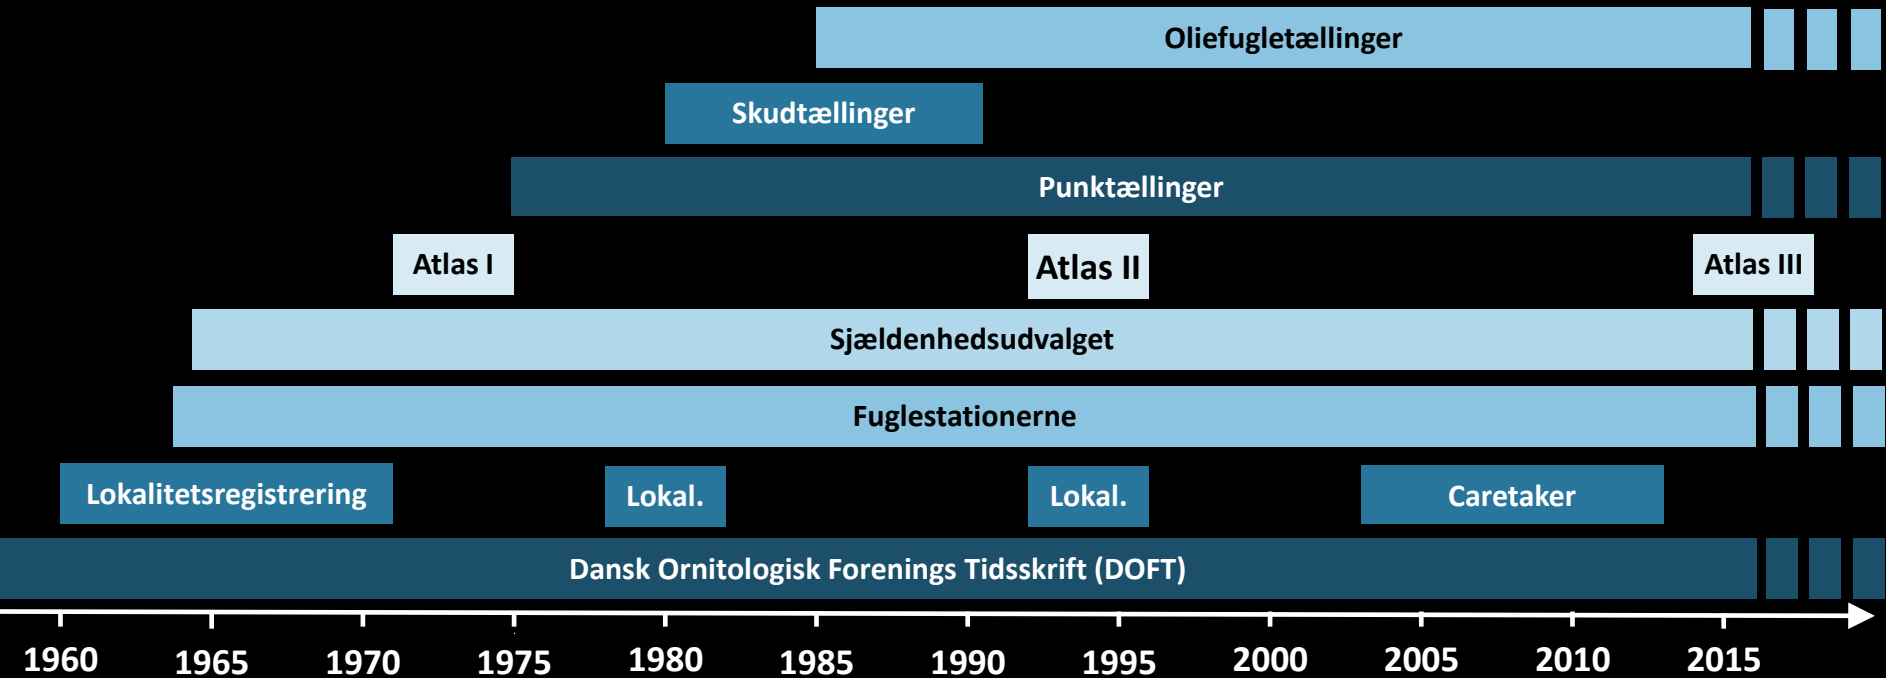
Oliefugletællinger

Skudtællinger

Punktællinger

Atlas I

Atlas II

Atlas III

Sjældenhedsudvalget

Fuglestationerne

Lokalitetsregistrering

Lokal.

Lokal.

Caretaker

Dansk Ornitologisk Forenings Tidsskrift (DOFT)

1960 1965 1970 1975 1980 1985 1990 1995 2000 2005 2010 2015